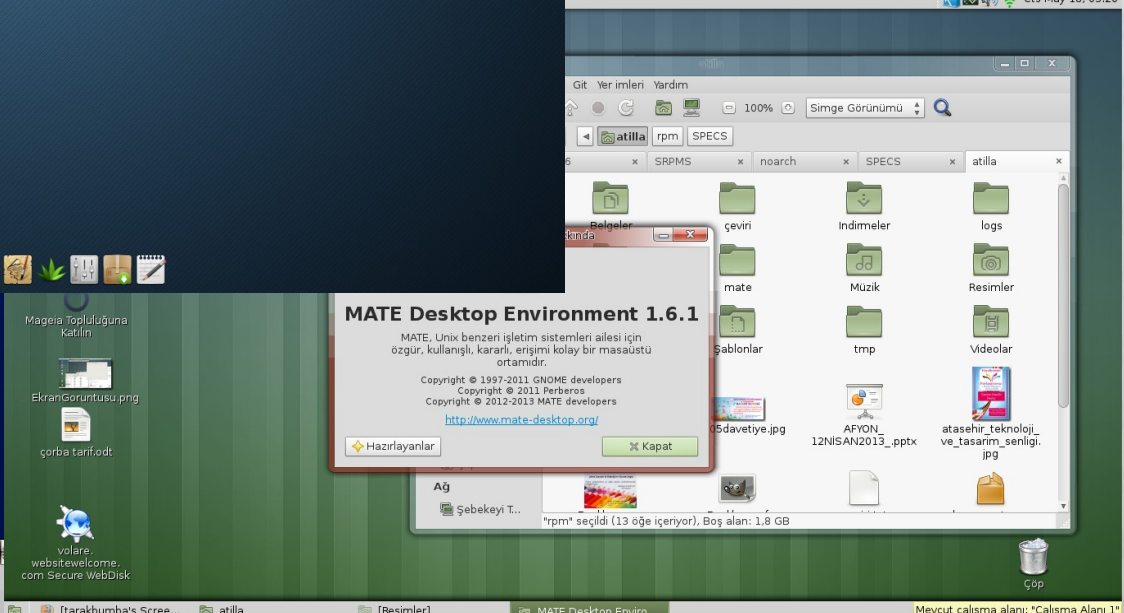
Git Yer imleri Yardım

100% Simge Görünümü

atilla rpm SPECS

SRPMS × noarch × SPECS × atilla ×

Belgeler
çeviri
Indirmeler
logs
mate
Müzik
Resimler
Şablonlar
tmp
Videolar
05davetiye.jpg
AFYON_ 12NISAN2013_.pptx
atasehir_teknoloji_ ve_tasarim_senligi. jpg

Ağ
Şebekeyi T...

"rpm" seçildi (13 öğe içeriyor), Boş alan: 1,8 GB

Mageia Topluluğuna Katılın
EkranGoruntusu.png
çorba tarif.odt
volare. websitewelcome. com Secure WebDisk
Çöp

MATE Desktop Environment 1.6.1

MATE, Unix benzeri işletim sistemleri ailesi için özgür, kullanışlı, kararlı, erişimi kolay bir masaüstü ortamıdır.

Copyright © 1997-2011 GNOME developers
Copyright © 2011 Perberos
Copyright © 2012-2013 MATE developers

http://www.mate-desktop.org/

Hazırlayanlar
Kapat

[tarakbumba's Scree... atilla [Resimler] MATE Desktop Enviro...
Mevcut çalışma alanı: "Çalışma Alanı 1"